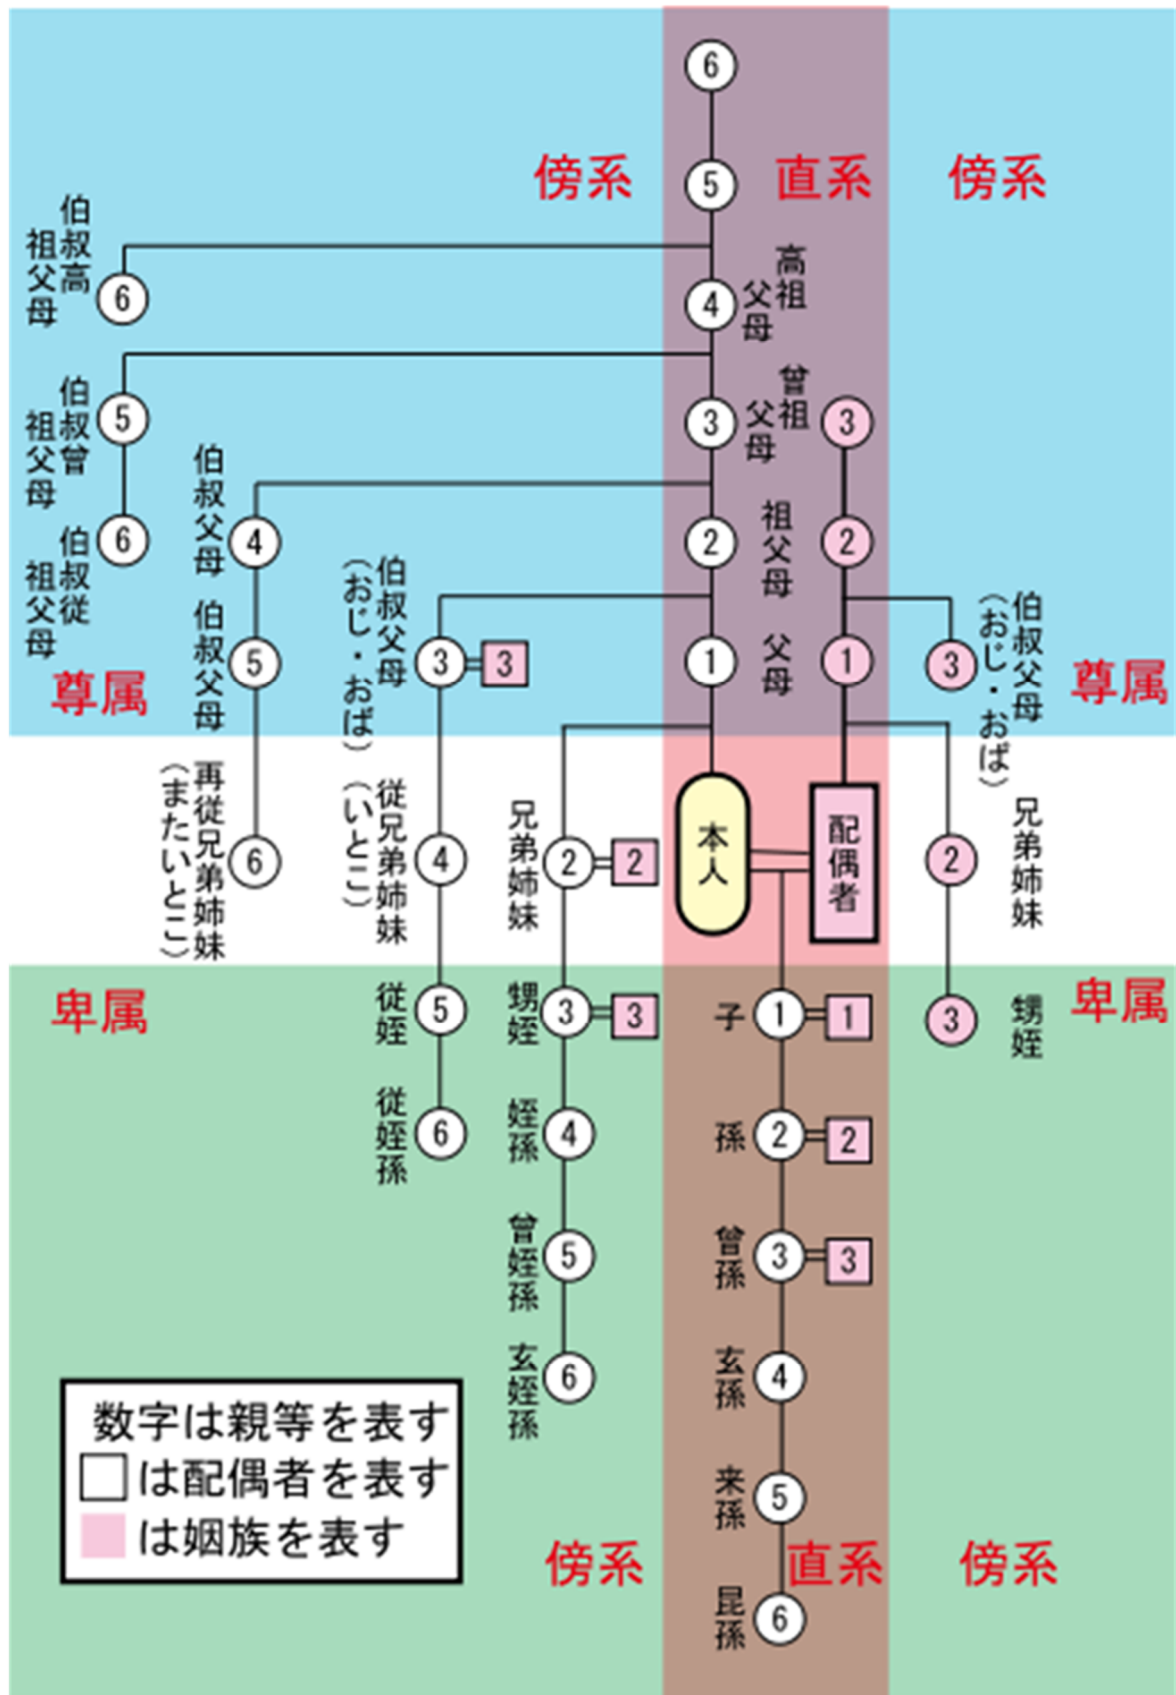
6
傍系 5 直系 傍系
伯叔祖父母高 6
4 高祖父母
伯叔祖父母曾 5
3 曾祖父母 3
伯叔祖父母従 6
伯叔父母 4
2 祖父母 2
伯叔父母（おじ・おば） 3 3
1 父母 1
伯叔父母（おじ・おば） 3
尊属
伯叔父母 5
尊属
再従兄弟姉妹（またいとこ） 6
従兄弟姉妹（いとこ） 4
兄弟姉妹 2 2
本人
配偶者
2 兄弟姉妹
卑属
従姪 5
甥姪 3 3
子 1 1
3 甥姪
卑属
従姪孫 6
姪孫 4
孫 2 2
曾姪孫 5
曾孫 3 3
玄姪孫 6
玄孫 4
数字は親等を表す
□は配偶者を表す
■は姻族を表す
来孫 5
傍系 直系 傍系
昆孫 6